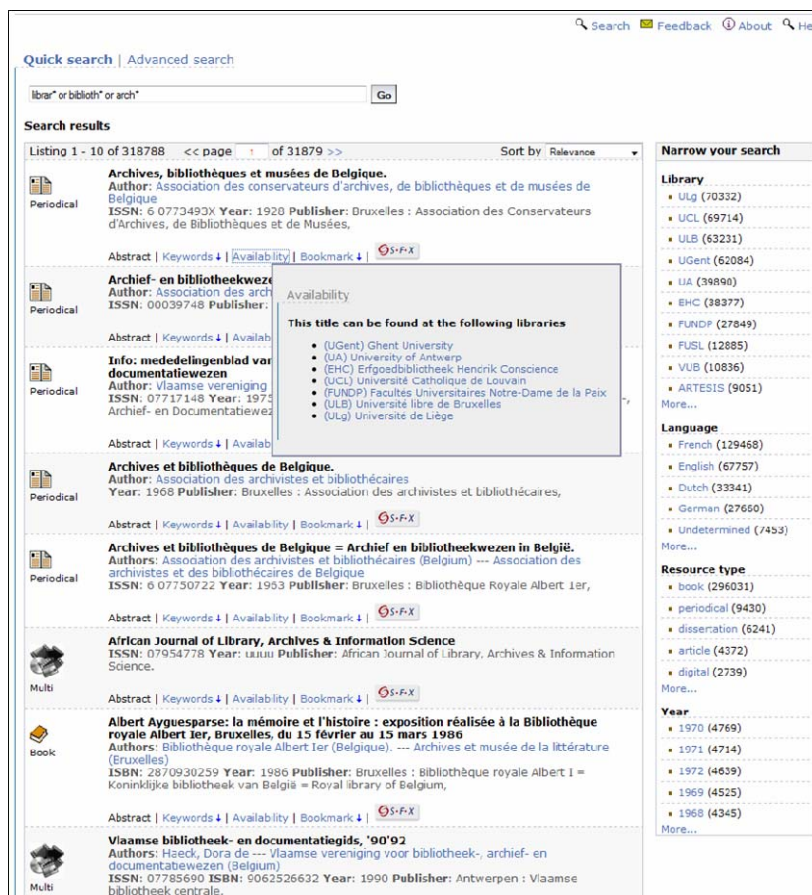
Search Feedback About He

Quick search | Advanced search

librar* or biblioth* or arch* Go

Search results

Listing 1 - 10 of 318788 << page 1 of 31879 >> Sort by Relevance

Periodical
Archives, bibliothèques et musées de Belgique.
Author: Association des conservateurs d'archives, de bibliothèques et de musées de Belgique
ISSN: 6 0773493X Year: 1928 Publisher: Bruxelles : Association des Conservateurs d'Archives, de Bibliothèques et de Musées,
Abstract | Keywords | Availability | Bookmark | S·F·X

Periodical
Archief- en bibliotheekweze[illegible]
Author: Association des arch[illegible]
ISSN: 00039748 Publisher: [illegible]
Abstract | Keywords | Availa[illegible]

Availability
This title can be found at the following libraries
(UGent) Ghent University
(UA) University of Antwerp
(EHC) Erfgoedbibliotheek Hendrik Conscience
(UCL) Université Catholique de Louvain
(FUNDP) Facultés Universitaires Notre-Dame de la Paix
(ULB) Université libre de Bruxelles
(ULg) Université de Liège

Periodical
Info: mededelingenblad van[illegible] documentatiewezen
Author: Vlaamse vereniging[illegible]
ISSN: 07717148 Year: 197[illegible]
Archief- en Documentatiewe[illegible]
Abstract | Keywords | Availa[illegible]

Periodical
Archives et bibliothèques de Belgique.
Author: Association des archivistes et bibliothécaires
Year: 1968 Publisher: Bruxelles : Association des archivistes et bibliothécaires,
Abstract | Keywords | Availability | Bookmark | S·F·X

Periodical
Archives et bibliothèques de Belgique = Archief en bibliotheekwezen in België.
Authors: Association des archivistes et bibliothécaires (Belgium) --- Association des archivistes et des bibliothécaires de Belgique
ISSN: 6 07750722 Year: 1963 Publisher: Bruxelles : Bibliothèque Royale Albert 1er,
Abstract | Keywords | Availability | Bookmark | S·F·X

Multi
African Journal of Library, Archives & Information Science
ISSN: 07954778 Year: uuuu Publisher: African Journal of Library, Archives & Information Science.
Abstract | Keywords | Availability | Bookmark | S·F·X

Book
Albert Ayguesparse: la mémoire et l'histoire : exposition réalisée à la Bibliothèque royale Albert Ier, Bruxelles, du 15 février au 15 mars 1986
Authors: Bibliothèque royale Albert Ier (Belgique). --- Archives et musée de la littérature (Bruxelles)
ISBN: 2870930259 Year: 1986 Publisher: Bruxelles : Bibliothèque royale Albert I = Koninklijke bibliotheek van België = Royal library of Belgium,
Abstract | Keywords | Availability | Bookmark | S·F·X

Multi
Vlaamse bibliotheek- en documentatiegids, '90'92
Authors: Haeck, Dora de --- Vlaamse vereniging voor bibliotheek-, archief- en documentatiewezen (Belgium)
ISSN: 07785690 ISBN: 9062526632 Year: 1990 Publisher: Antwerpen : Vlaamse bibliotheek centrale.

Narrow your search
Library
ULg (70332)
UCL (69714)
ULB (63231)
UGent (62084)
UA (39890)
EHC (38377)
FUNDP (27849)
FUSL (12885)
VUB (10836)
ARTESIS (9051)
More...
Language
French (129468)
English (67757)
Dutch (33341)
German (27680)
Undetermined (7453)
More...
Resource type
book (296031)
periodical (9430)
dissertation (6241)
article (4372)
digital (2739)
More...
Year
1970 (4769)
1971 (4714)
1972 (4639)
1969 (4525)
1968 (4345)
More...